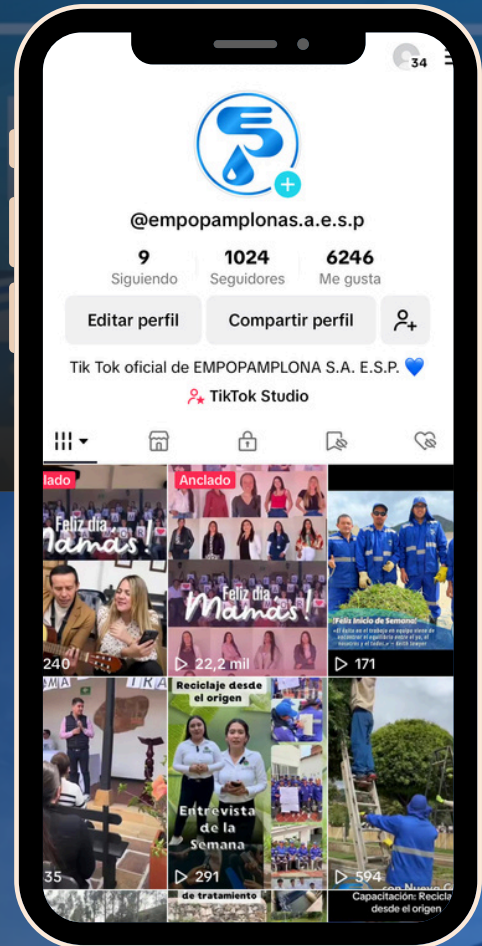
34

@empopamplonas.a.e.s.p

9
Siguiendo

1024
Seguidores

6246
Me gusta

Editar perfil

Compartir perfil

Tik Tok oficial de EMPOPAMPLONA S.A. E.S.P. 💙

TikTok Studio

nclado
Feliz día Mamás!
240

Anclado
Feliz día Mamás!
▷ 22,2 mil

¡Feliz inicio de Semana!
▷ 171

35

Reciclaje desde el origen
Entrevista de la Semana
▷ 291

▷ 594

de tratamiento

Capacitación: Recicla desde el origen